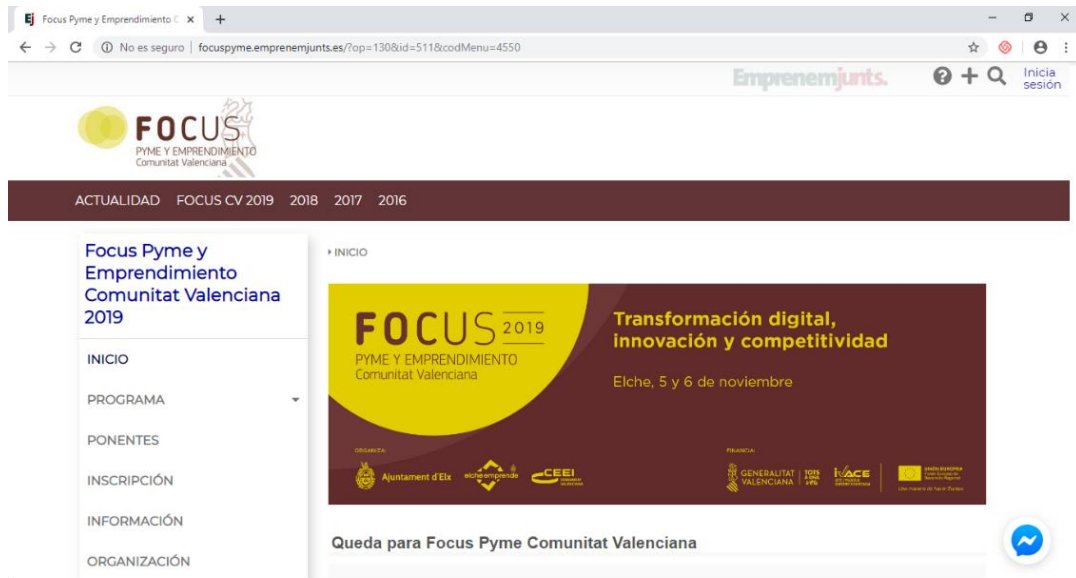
Ej Focus Pyme y Emprendimiento C ×
No es seguro | focuspyme.emprenemjunts.es/?op=130&id=511&codMenu=4550

Emprenemjunts.

Inicia sesión

FOCUS
PYME Y EMPRENDIMIENTO
Comunitat Valenciana

ACTUALIDAD FOCUS CV 2019 2018 2017 2016

Focus Pyme y Emprendimiento Comunitat Valenciana 2019

INICIO
PROGRAMA
PONENTES
INSCRIPCIÓN
INFORMACIÓN
ORGANIZACIÓN

INICIO

FOCUS 2019
PYME Y EMPRENDIMIENTO
Comunitat Valenciana

Transformación digital, innovación y competitividad

Elche, 5 y 6 de noviembre

ORGANIZA
Ajuntament d'Elx
elche emprende
CEEI

FINANCIA
GENERALITAT VALENCIANA
IVACE
UNIÓN EUROPEA

Queda para Focus Pyme Comunitat Valenciana